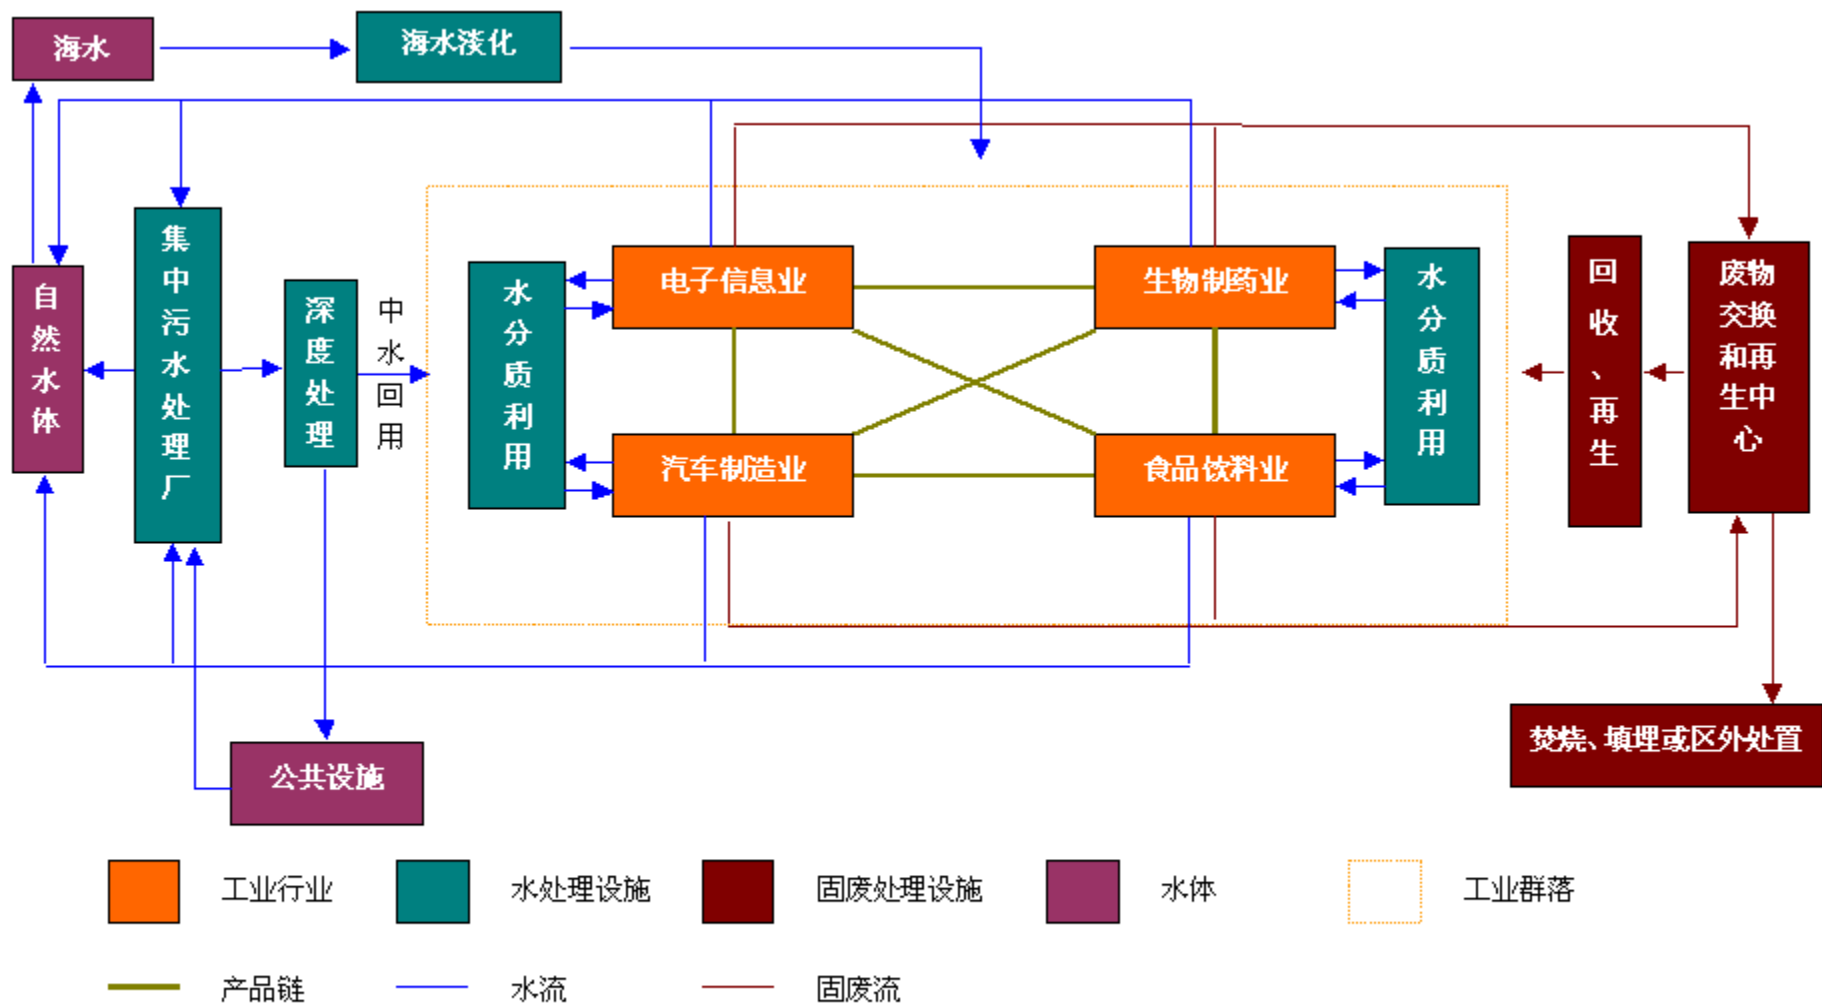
海水

海水淡化

自然水体

集中污水处理厂

深度处理

中水回用

水分质利用

电子信息业

生物制药业

汽车制造业

食品饮料业

水分质利用

回收、再生

废物交换和再生中心

焚烧、填埋或区外处置

公共设施

工业行业 水处理设施 固废处理设施 水体 工业群落

产品链 水流 固废流